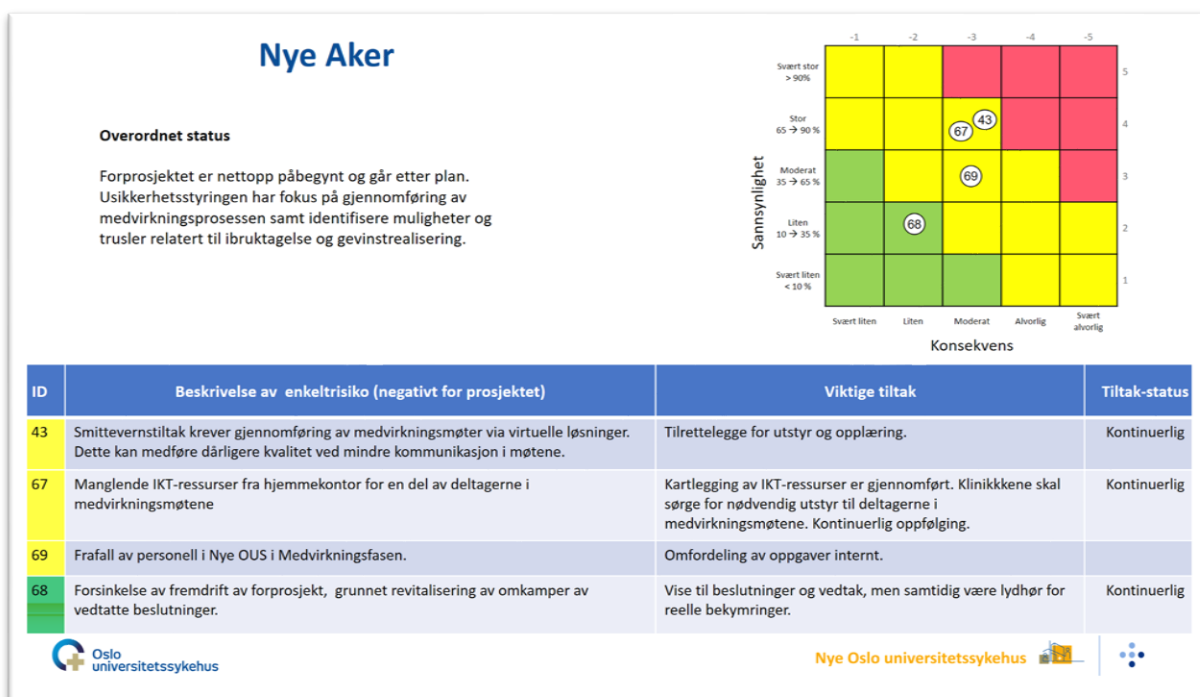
Nye Aker

Overordnet status

Forprosjektet er nettopp påbegynt og går etter plan. Usikkerhetsstyringen har fokus på gjennomføring av medvirkningsprosessen samt identifisere muligheter og trusler relatert til ibruktagelse og gevinstrealisering.

-1 -2 -3 -4 -5

Svært stor > 90% 5
Stor 65 → 90 % 4
Moderat 35 → 65 % 3
Liten 10 → 35 % 2
Svært liten < 10 % 1

43
67
69
68

Sannsynlighet

Svært liten Liten Moderat Alvorlig Svært alvorlig

Konsekvens

| ID | Beskrivelse av enkeltrisiko (negativt for prosjektet) | Viktige tiltak | Tiltak-status |
|---|---|---|---|
| 43 | Smittevernstiltak krever gjennomføring av medvirkningsmøter via virtuelle løsninger. Dette kan medføre dårligere kvalitet ved mindre kommunikasjon i møtene. | Tilrettelegge for utstyr og opplæring. | Kontinuerlig |
| 67 | Manglende IKT-ressurser fra hjemmekontor for en del av deltagerne i medvirkningsmøtene | Kartlegging av IKT-ressurser er gjennomført. Klinikkkene skal sørge for nødvendig utstyr til deltagerne i medvirkningsmøtene. Kontinuerlig oppfølging. | Kontinuerlig |
| 69 | Frafall av personell i Nye OUS i Medvirkningsfasen. | Omfordeling av oppgaver internt. | |
| 68 | Forsinkelse av fremdrift av forprosjekt, grunnet revitalisering av omkamper av vedtatte beslutninger. | Vise til beslutninger og vedtak, men samtidig være lydhør for reelle bekymringer. | Kontinuerlig |

Oslo universitetssykehus

Nye Oslo universitetssykehus